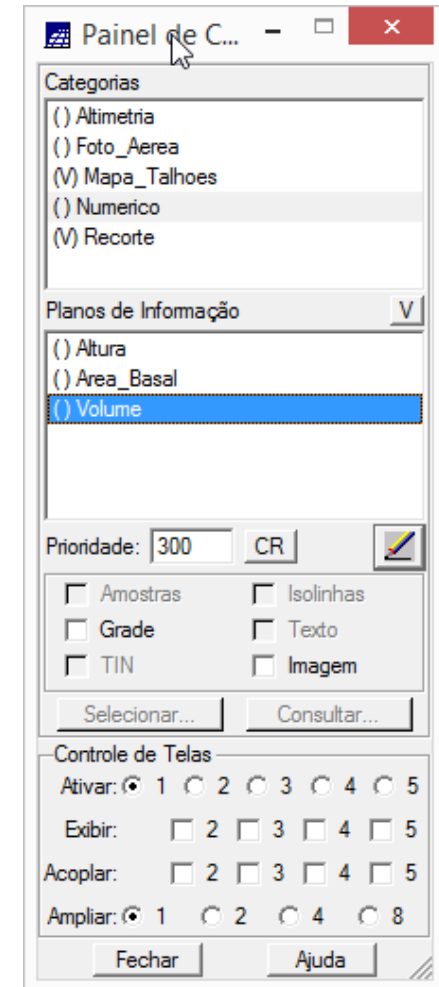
Painel de C...

Categorias
( ) Altimetria
( ) Foto_Aerea
(V) Mapa_Talhoes
( ) Numerico
(V) Recorte

Planos de Informação V
( ) Altura
( ) Area_Basal
( ) Volume

Prioridade: 300 CR

Amostras
Isolinhas
Grade
Texto
TIN
Imagem

Selecionar...
Consultar...

Controle de Telas
Ativar: 1 2 3 4 5
Exibir: 2 3 4 5
Acoplar: 2 3 4 5
Ampliar: 1 2 4 8

Fechar
Ajuda